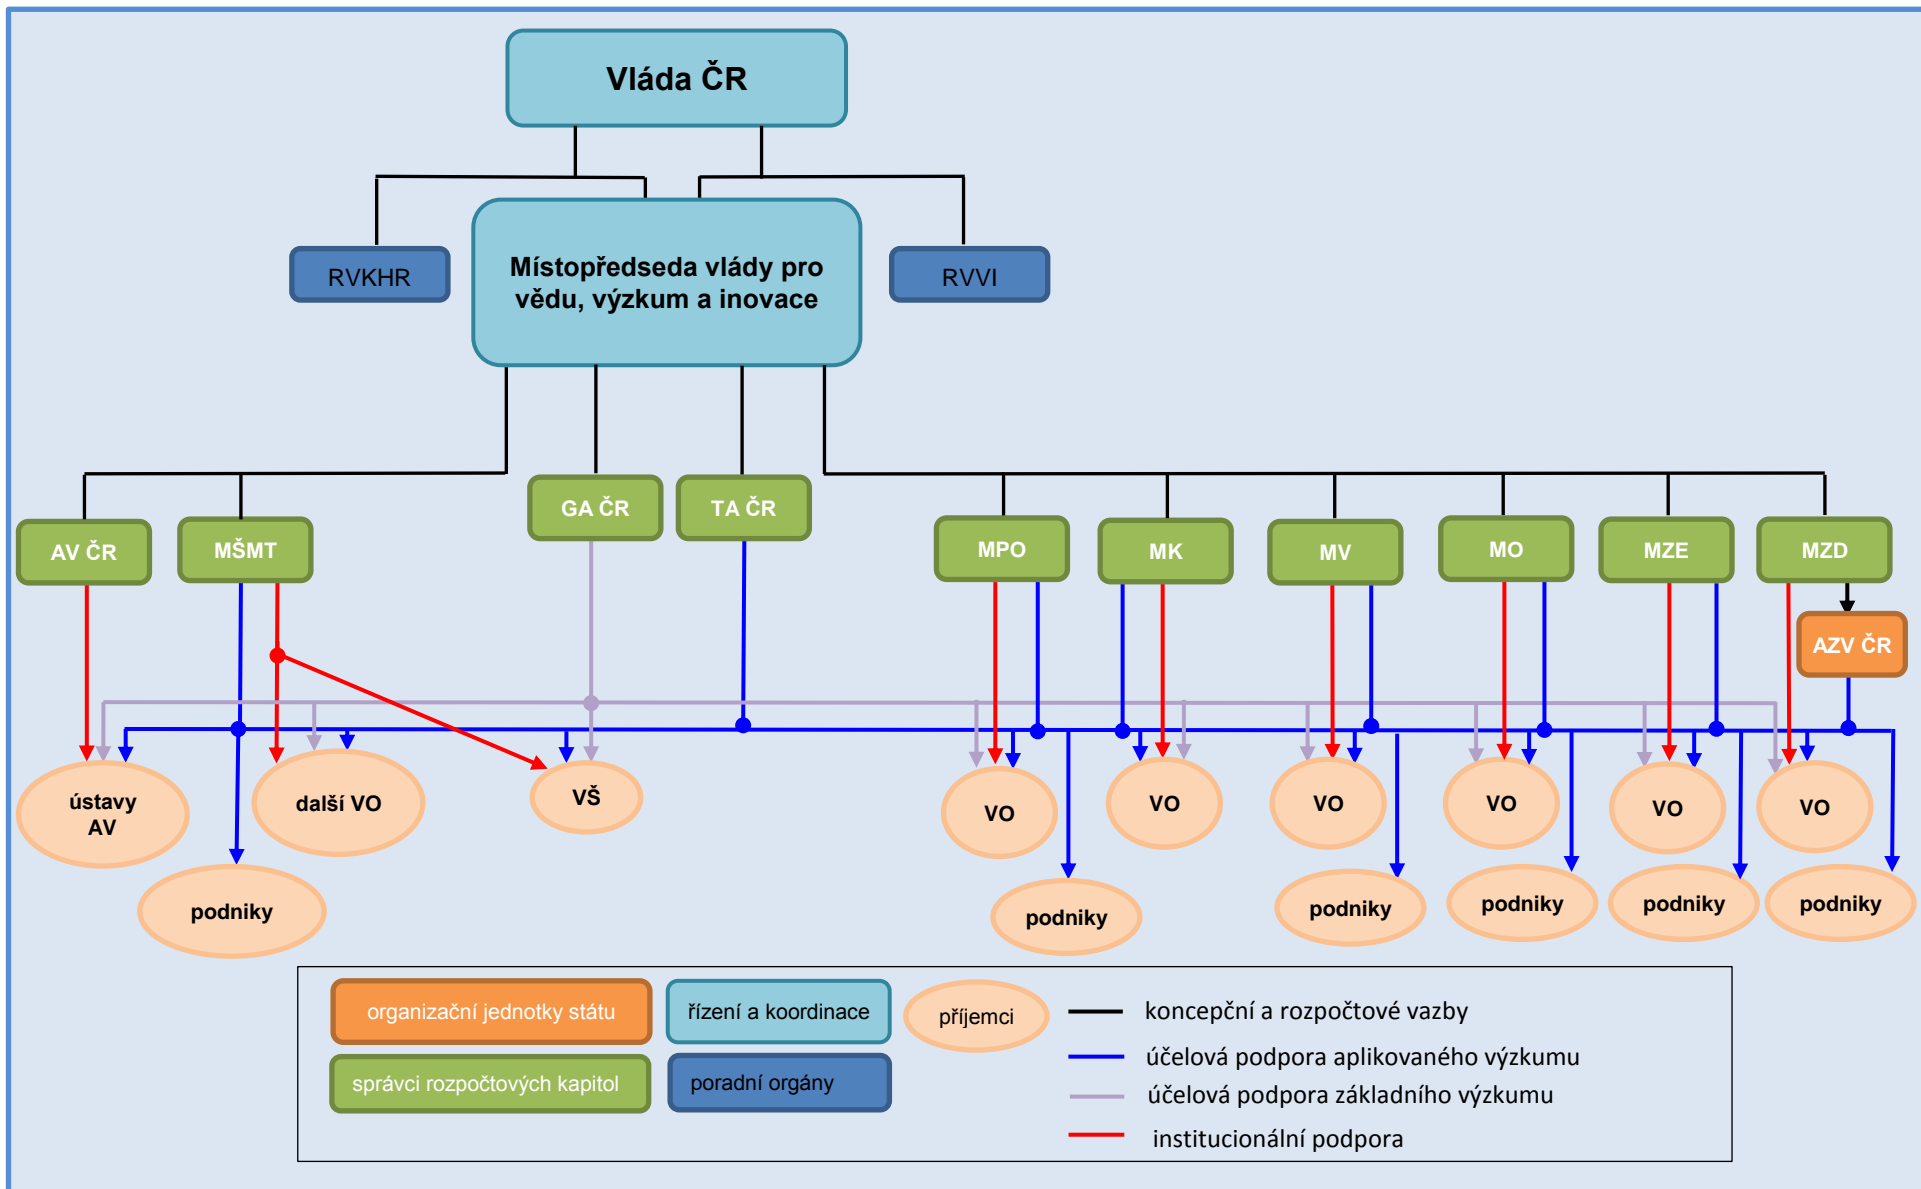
Vláda ČR

RVKHR

Místopředseda vlády pro vědu, výzkum a inovace

RVVI

AV ČR

MŠMT

GA ČR

TA ČR

MPO

MK

MV

MO

MZE

MZD

AZV ČR

ústavy AV

další VO

VŠ

VO

VO

VO

VO

VO

VO

podniky

podniky

podniky

podniky

podniky

podniky

organizační jednotky státu

řízení a koordinace

příjemci

správci rozpočtových kapitol

poradní orgány

koncepční a rozpočtové vazby

účelová podpora aplikovaného výzkumu

účelová podpora základního výzkumu

institucionální podpora